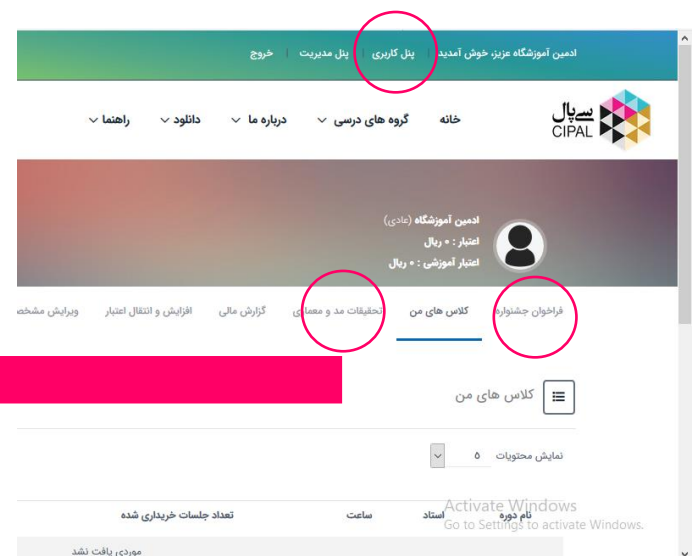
ادمین آموزشگاه عزیز، خوش آمدید | پنل کاربری | پنل مدیریت | خروج

سی پال
CIPAL

خانه  گروه های درسی  درباره ما  دانلود  راهنما

ادمین آموزشگاه (عادی)
اعتبار : ۰ ریال
اعتبار آموزشی : ۰ ریال

فراخوان جشنواره  کلاس های من  تحقیقات مد و معماری  گزارش مالی  افزایش و انتقال اعتبار  ویرایش مشخص

کلاس های من

نمایش محتویات ۵

| نام دوره | استاد | ساعت | تعداد جلسات خریداری شده |
|---|---|---|---|
| موردی یافت نشد | | | |

Activate Windows
Go to Settings to activate Windows.